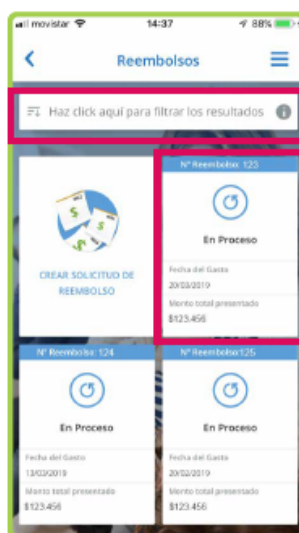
movistar 14:37 88%

Reembolsos

Haz click aquí para filtrar los resultados

CREAR SOLICITUD DE REEMBOLSO

Nº Reembolso: 123
En Proceso
Fecha del Gasto
20/03/2019
Monto total presentado
$123.456

Nº Reembolso: 124
En Proceso
Fecha del Gasto
13/03/2019
Monto total presentado
$123.456

Nº Reembolso:125
En Proceso
Fecha del Gasto
20/02/2019
Monto total presentado
$123.456